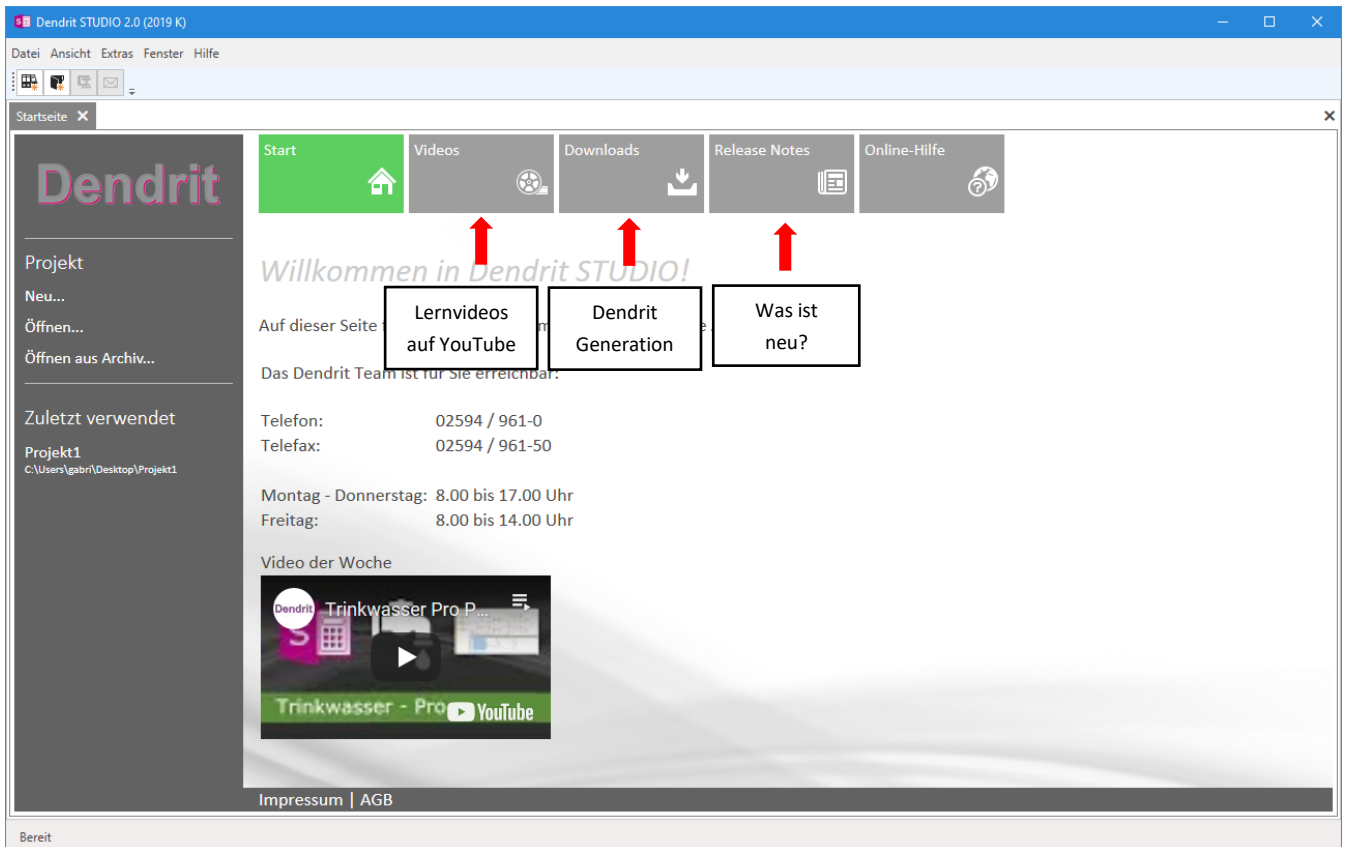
Dendrit STUDIO 2.0 (2019 K)

Datei Ansicht Extras Fenster Hilfe

Startseite

Dendrit

Projekt
Neu...
Öffnen...
Öffnen aus Archiv...

Zuletzt verwendet
Projekt1
C:\Users\gabri\Desktop\Projekt1

Start
Videos
Downloads
Release Notes
Online-Hilfe

Willkommen in Dendrit STUDIO!

Lernvideos auf YouTube

Dendrit Generation

Was ist neu?

Auf dieser Seite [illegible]

Das Dendrit Team ist für Sie erreichbar:

Telefon: 02594 / 961-0
Telefax: 02594 / 961-50

Montag - Donnerstag: 8.00 bis 17.00 Uhr
Freitag: 8.00 bis 14.00 Uhr

Video der Woche

Dendrit Trinkwasser Pro P...

Trinkwasser - Pro YouTube

Impressum | AGB

Bereit